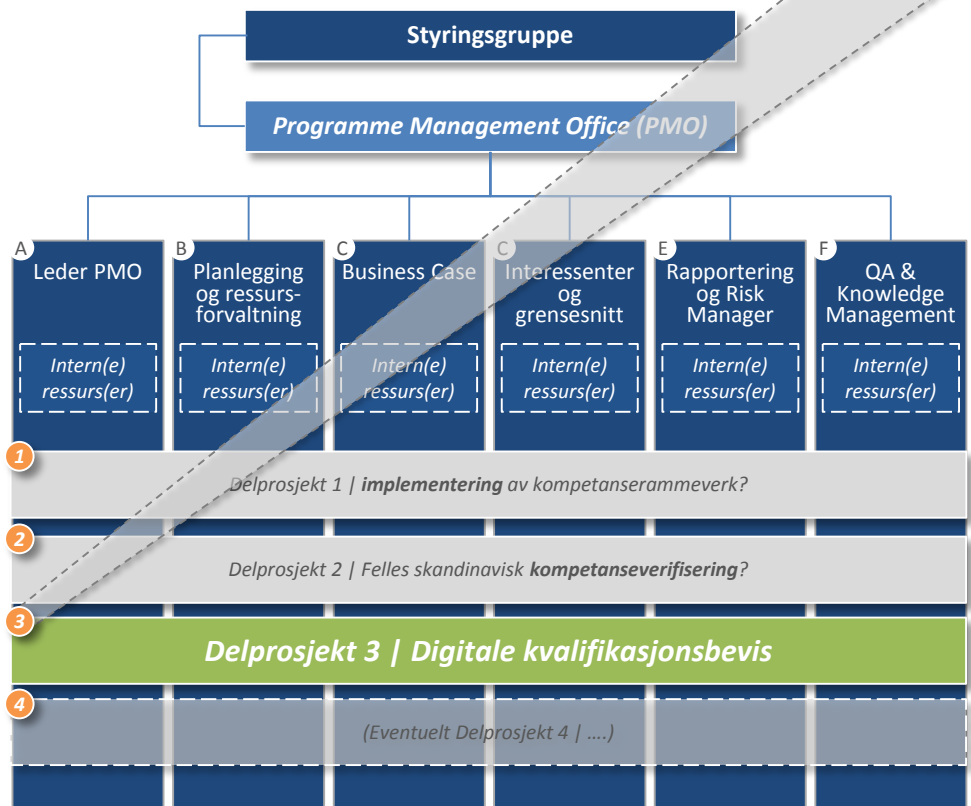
Styringsgruppe

Programme Management Office (PMO)

A Leder PMO

Intern(e) ressurs(er)

B Planlegging og ressursforvaltning

Intern(e) ressurs(er)

C Business Case

Intern(e) ressurs(er)

C Interessenter og grensesnitt

Intern(e) ressurs(er)

E Rapportering og Risk Manager

Intern(e) ressurs(er)

F QA & Knowledge Management

Intern(e) ressurs(er)

1 Delprosjekt 1 | implementering av kompetanserammeverk?

2 Delprosjekt 2 | Felles skandinavisk kompetanseverifisering?

3 Delprosjekt 3 | Digitale kvalifikasjonsbevis

4 (Eventuelt Delprosjekt 4 | ….)